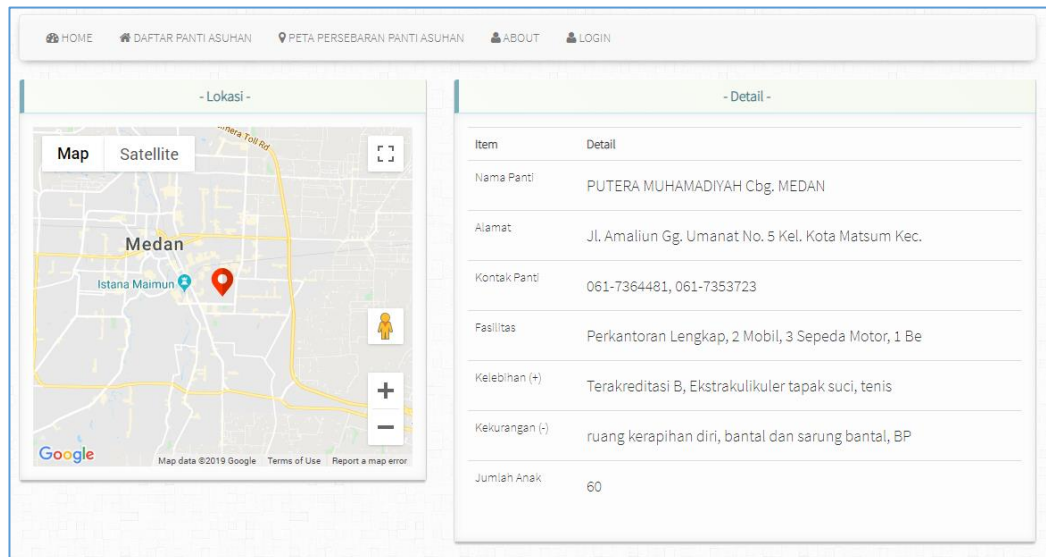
HOME DAFTAR PANTI ASUHAN PETA PERSEBARAN PANTI ASUHAN ABOUT LOGIN

- Lokasi -

Map Satellite

nera Toll Rd

Medan

Istana Maimun

Google Map data ©2019 Google Terms of Use Report a map error

- Detail -

| Item | Detail |
|---|---|
| Nama Panti | PUTERA MUHAMADIYAH Cbg. MEDAN |
| Alamat | Jl. Amaliun Gg. Umanat No. 5 Kel. Kota Matsum Kec. |
| Kontak Panti | 061-7364481, 061-7353723 |
| Fasilitas | Perkantoran Lengkap, 2 Mobil, 3 Sepeda Motor, 1 Be |
| Kelebihan (+) | Terakreditasi B, Ekstrakulikuler tapak suci, tenis |
| Kekurangan (-) | ruang kerapihan diri, bantal dan sarung bantal, BP |
| Jumlah Anak | 60 |